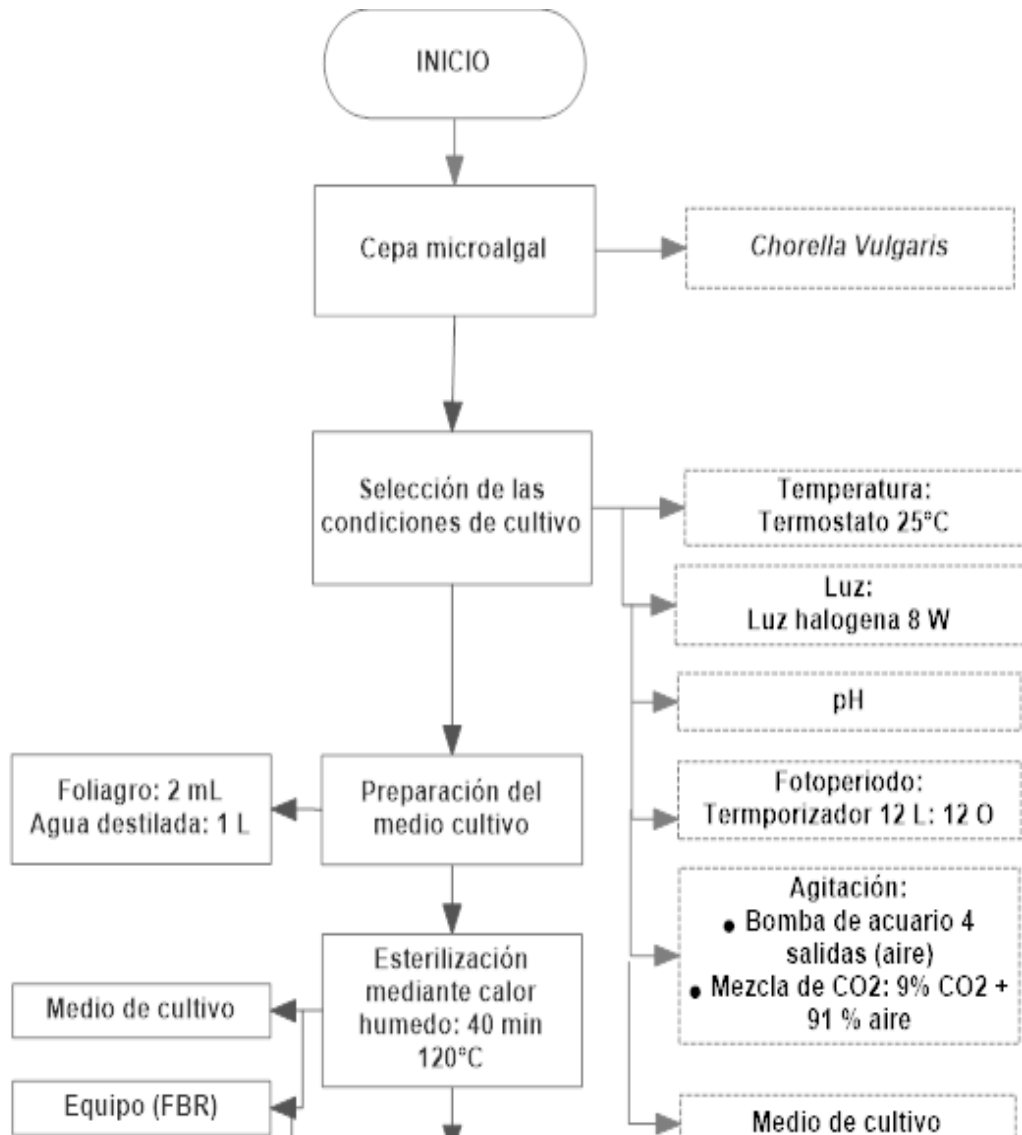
INICIO

Cepa microalgal

*Chorella Vulgaris*

Selección de las condiciones de cultivo

Temperatura:
Termostato 25°C

Luz:
Luz halogena 8 W

pH

Fotoperiodo:
Termporizador 12 L: 12 O

Agitación:
• Bomba de acuario 4 salidas (aire)
• Mezcla de CO2: 9% CO2 + 91 % aire

Medio de cultivo

Foliagro: 2 mL
Agua destilada: 1 L

Preparación del medio cultivo

Esterilización mediante calor humedo: 40 min 120°C

Medio de cultivo

Equipo (FBR)